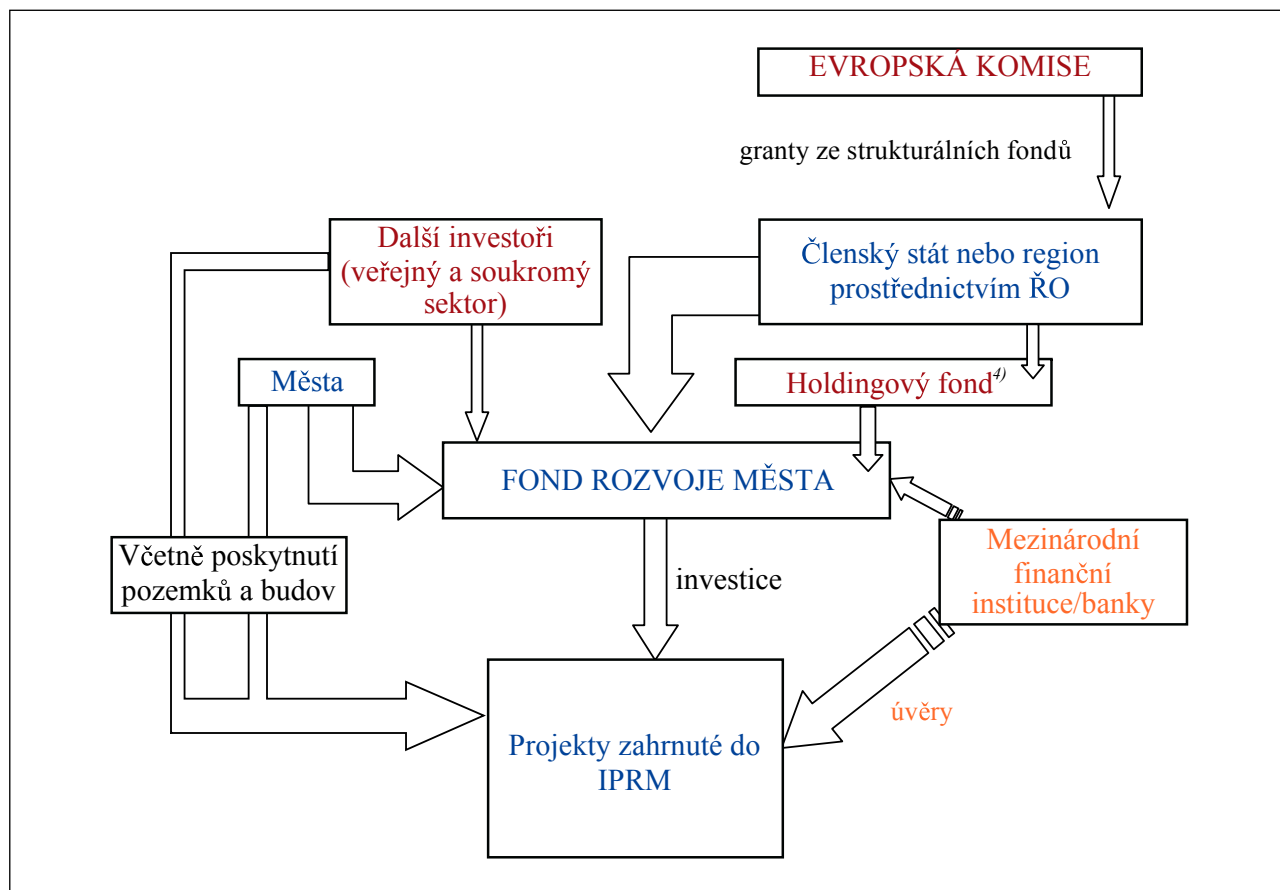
EVROPSKÁ KOMISE

granty ze strukturálních fondů

Další investoři (veřejný a soukromý sektor)

Členský stát nebo region prostřednictvím ŘO

Města

Holdingový fond$^{4)}$

FOND ROZVOJE MĚSTA

Mezinárodní finanční instituce/banky

Včetně poskytnutí pozemků a budov

investice

úvěry

Projekty zahrnuté do IPRM